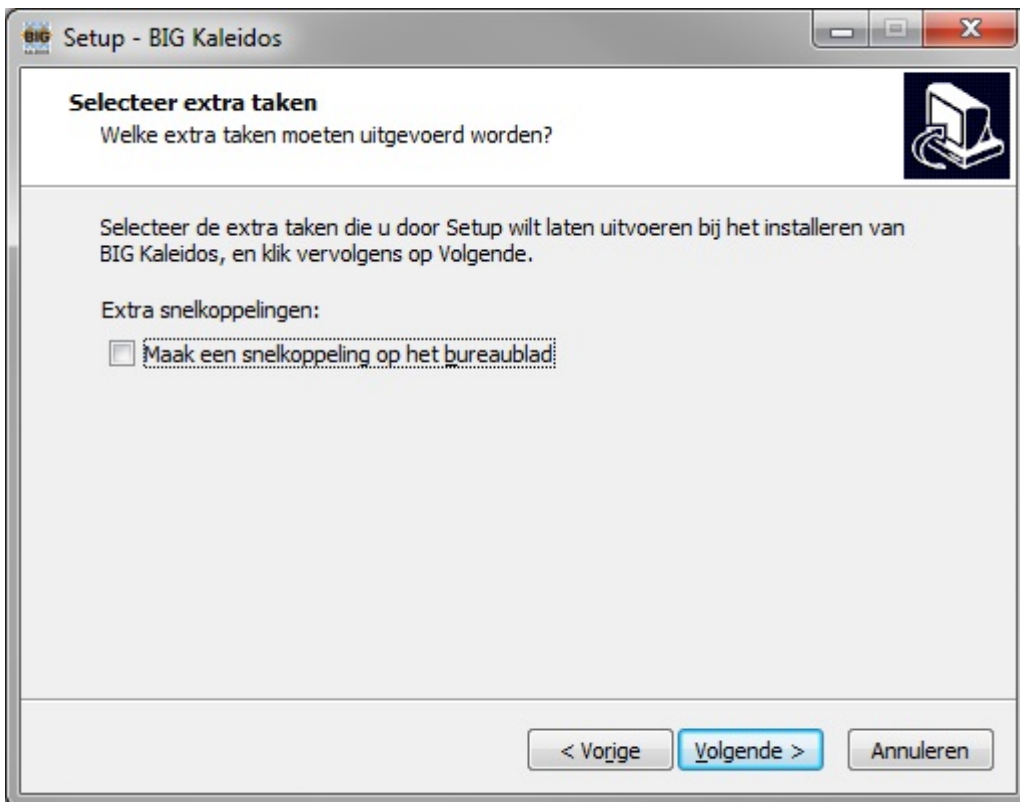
BIG Setup - BIG Kaleidos

Selecteer extra taken
Welke extra taken moeten uitgevoerd worden?

Selecteer de extra taken die u door Setup wilt laten uitvoeren bij het installeren van BIG Kaleidos, en klik vervolgens op Volgende.

Extra snelkoppelingen:

Maak een snelkoppeling op het bureaublad

< Vorige
Volgende >
Annuleren